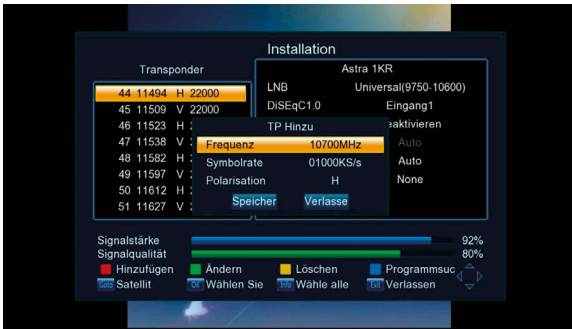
Installation

Transponder

44 11494 H 22000
45 11509 V 22000
46 11523 H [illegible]
47 11538 V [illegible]
48 11582 H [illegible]
49 11597 V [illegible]
50 11612 H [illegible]
51 11627 V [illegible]

Astra 1KR
LNB Universal(9750-10600)
DiSEqC1.0 Eingang1
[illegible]eaktivieren
Auto
Auto
None

TP Hinzu
Frequenz 10700MHz
Symbolrate 01000KS/s
Polarisation H
Speicher Verlasse

Signalstärke 92%
Signalqualität 80%
Hinzufügen Ändern Löschen Programmsuc
Goto Satellit OK Wählen Sie Info Wähle alle Exit Verlassen